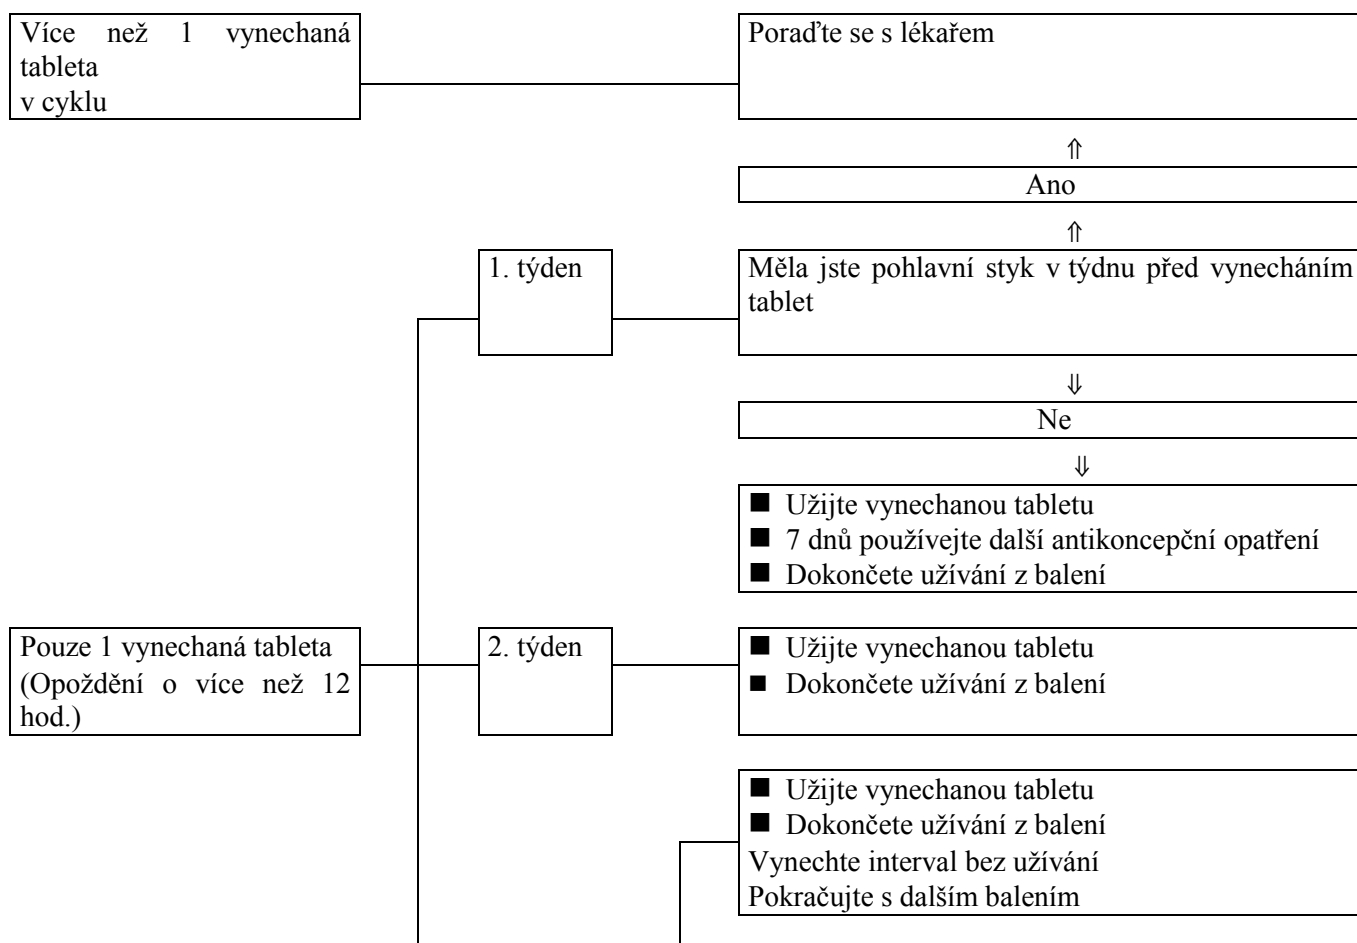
Více než 1 vynechaná tableta
v cyklu

Poraďte se s lékařem

⇑

Ano

⇑

1. týden

Měla jste pohlavní styk v týdnu před vynecháním tablet

⇓

Ne

⇓

■ Užijte vynechanou tabletu
■ 7 dnů používejte další antikoncepční opatření
■ Dokončete užívání z balení

Pouze 1 vynechaná tableta (Opoždění o více než 12 hod.)

2. týden

■ Užijte vynechanou tabletu
■ Dokončete užívání z balení

■ Užijte vynechanou tabletu
■ Dokončete užívání z balení
Vynechte interval bez užívání
Pokračujte s dalším balením